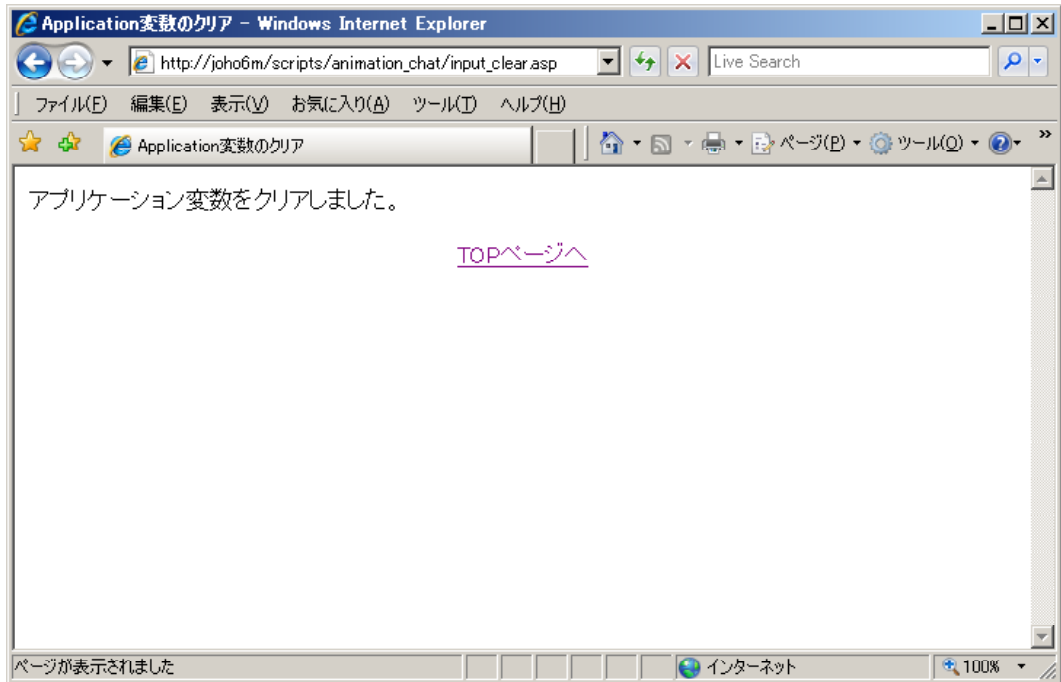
Application変数のクリア - Windows Internet Explorer

http://joho6m/scripts/animation_chat/input_clear.asp

Live Search

ファイル(F) 編集(E) 表示(V) お気に入り(A) ツール(T) ヘルプ(H)

Application変数のクリア

ページ(P) ツール(O)

アプリケーション変数をクリアしました。

TOPページへ

ページが表示されました

インターネット

100%